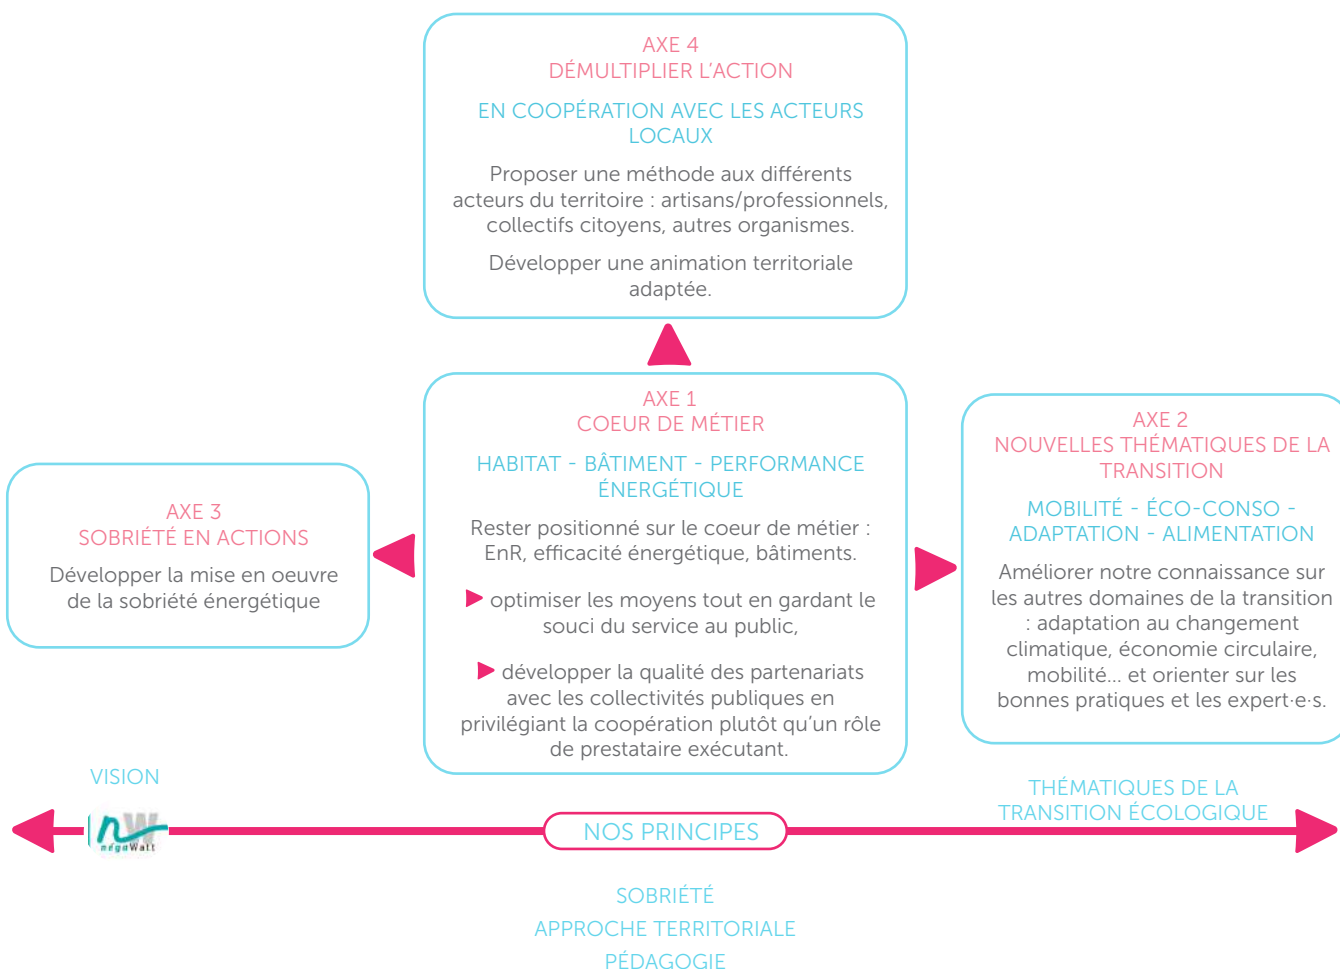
AXE 4
DÉMULTIPLIER L'ACTION

EN COOPÉRATION AVEC LES ACTEURS LOCAUX

Proposer une méthode aux différents acteurs du territoire : artisans/professionnels, collectifs citoyens, autres organismes.

Développer une animation territoriale adaptée.

AXE 3
SOBRIÉTÉ EN ACTIONS

Développer la mise en oeuvre de la sobriété énergétique

AXE 1
COEUR DE MÉTIER

HABITAT - BÂTIMENT - PERFORMANCE ÉNERGÉTIQUE

Rester positionné sur le coeur de métier : EnR, efficacité énergétique, bâtiments.

▶ optimiser les moyens tout en gardant le souci du service au public,

▶ développer la qualité des partenariats avec les collectivités publiques en privilégiant la coopération plutôt qu'un rôle de prestataire exécutant.

AXE 2
NOUVELLES THÉMATIQUES DE LA TRANSITION

MOBILITÉ - ÉCO-CONSO - ADAPTATION - ALIMENTATION

Améliorer notre connaissance sur les autres domaines de la transition : adaptation au changement climatique, économie circulaire, mobilité... et orienter sur les bonnes pratiques et les expert·e·s.

VISION

négaWatt

NOS PRINCIPES

THÉMATIQUES DE LA TRANSITION ÉCOLOGIQUE

SOBRIÉTÉ
APPROCHE TERRITORIALE
PÉDAGOGIE